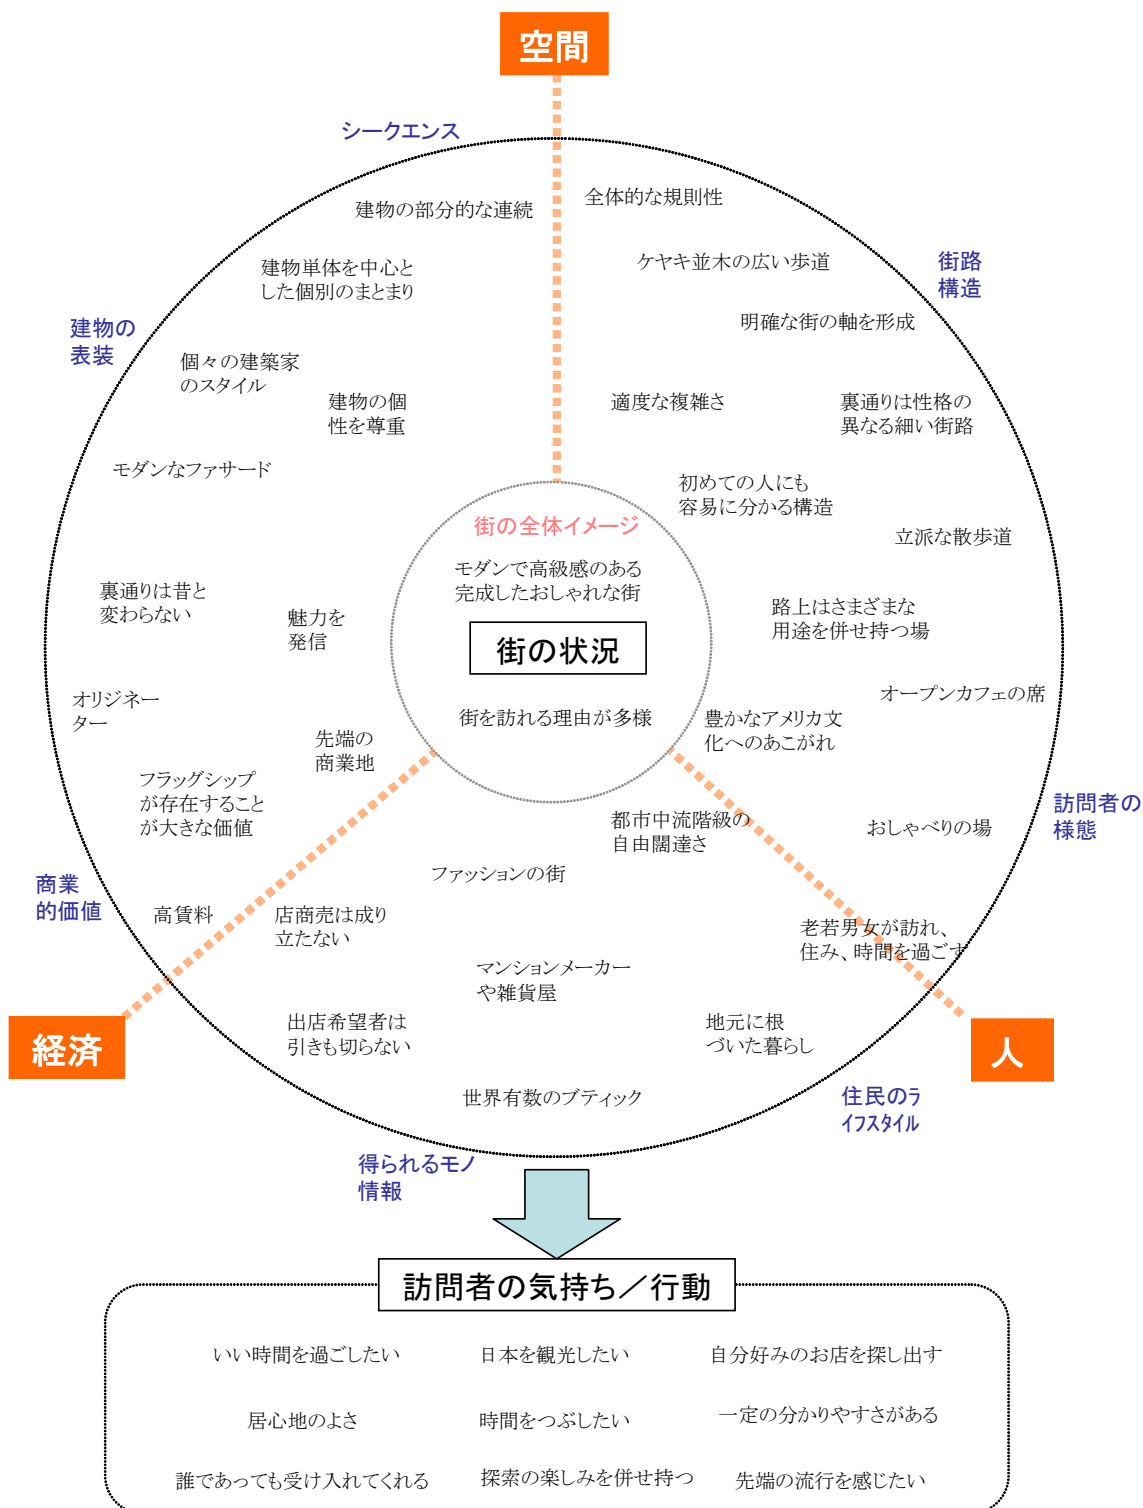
空間

シークエンス

建物の部分的な連続

全体的な規則性

建物単体を中心とした個別のまとまり

ケヤキ並木の広い歩道

街路構造

建物の表装

明確な街の軸を形成

個々の建築家のスタイル

建物の個性を尊重

適度な複雑さ

裏通りは性格の異なる細い街路

モダンなファサード

初めての人にも容易に分かる構造

街の全体イメージ

立派な散歩道

モダンで高級感のある完成したおしゃれな街

裏通りは昔と変わらない

魅力を発信

街の状況

路上はさまざまな用途を併せ持つ場

オリジネーター

オープンカフェの席

街を訪れる理由が多様

豊かなアメリカ文化へのあこがれ

先端の商業地

フラッグシップが存在することが大きな価値

都市中流階級の自由闊達さ

おしゃべりの場

訪問者の様態

ファッションの街

商業的価値

高賃料

店商売は成り立たない

老若男女が訪れ、住み、時間を過ごす

マンションメーカーや雑貨屋

出店希望者は引きも切らない

地元に根づいた暮らし

経済

人

世界有数のブティック

住民のライフスタイル

得られるモノ情報

訪問者の気持ち／行動

いい時間を過ごしたい

日本を観光したい

自分好みのお店を探し出す

居心地のよさ

時間をつぶしたい

一定の分かりやすさがある

誰であっても受け入れてくれる

探索の楽しみを併せ持つ

先端の流行を感じたい